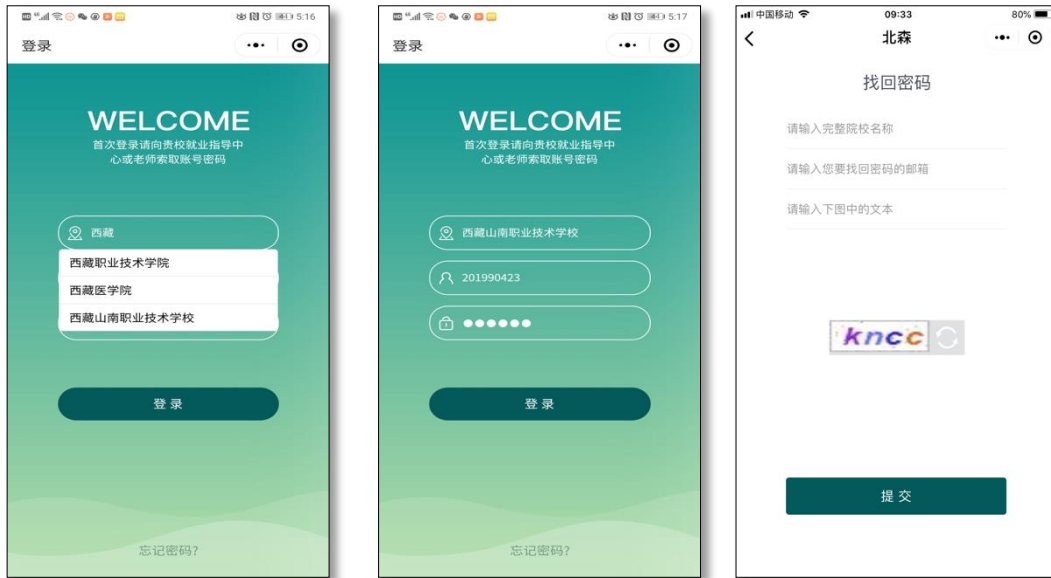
5:16

登录

WELCOME
首次登录请向贵校就业指导中心或老师索取账号密码

西藏
西藏职业技术学院
西藏医学院
西藏山南职业技术学校

登录

忘记密码?

5:17

登录

WELCOME
首次登录请向贵校就业指导中心或老师索取账号密码

西藏山南职业技术学校
201990423
●●●●●●

登录

忘记密码?

中国移动 09:33 80%

北森

找回密码

请输入完整院校名称

请输入您要找回密码的邮箱

请输入下图中的文本

kncc

提交